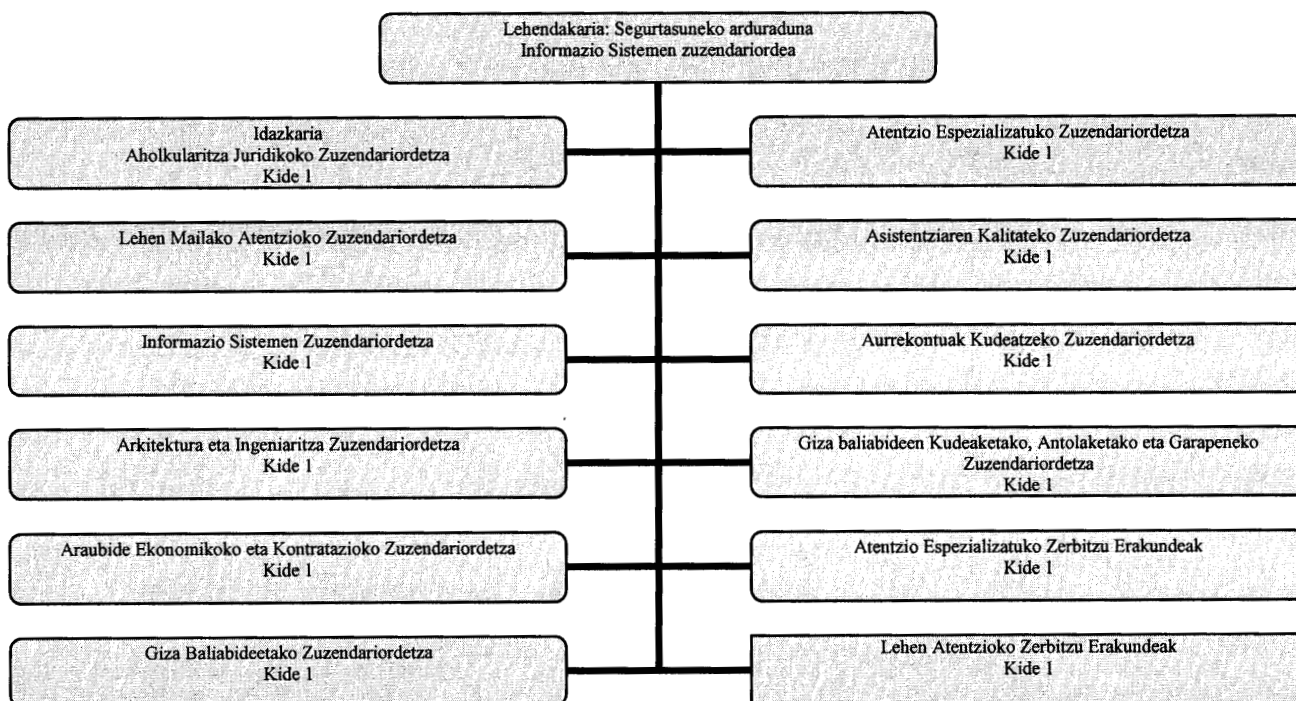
Lehendakaria: Segurtasuneko arduraduna
Informazio Sistemen zuzendariordea

Idazkaria
Aholkularitza Juridikoko Zuzendariordetza
Kide 1

Lehen Mailako Atentzioko Zuzendariordetza
Kide 1

Informazio Sistemen Zuzendariordetza
Kide 1

Arkitektura eta Ingeniaritza Zuzendariordetza
Kide 1

Araubide Ekonomikoko eta Kontratazioko Zuzendariordetza
Kide 1

Giza Baliabideetako Zuzendariordetza
Kide 1

Atentzio Espezializatuko Zuzendariordetza
Kide 1

Asistentziaren Kalitateko Zuzendariordetza
Kide 1

Aurrekontuak Kudeatzeko Zuzendariordetza
Kide 1

Giza baliabideen Kudeaketako, Antolaketako eta Garapeneko Zuzendariordetza
Kide 1

Atentzio Espezializatuko Zerbitzu Erakundeak
Kide 1

Lehen Atentzioko Zerbitzu Erakundeak
Kide 1